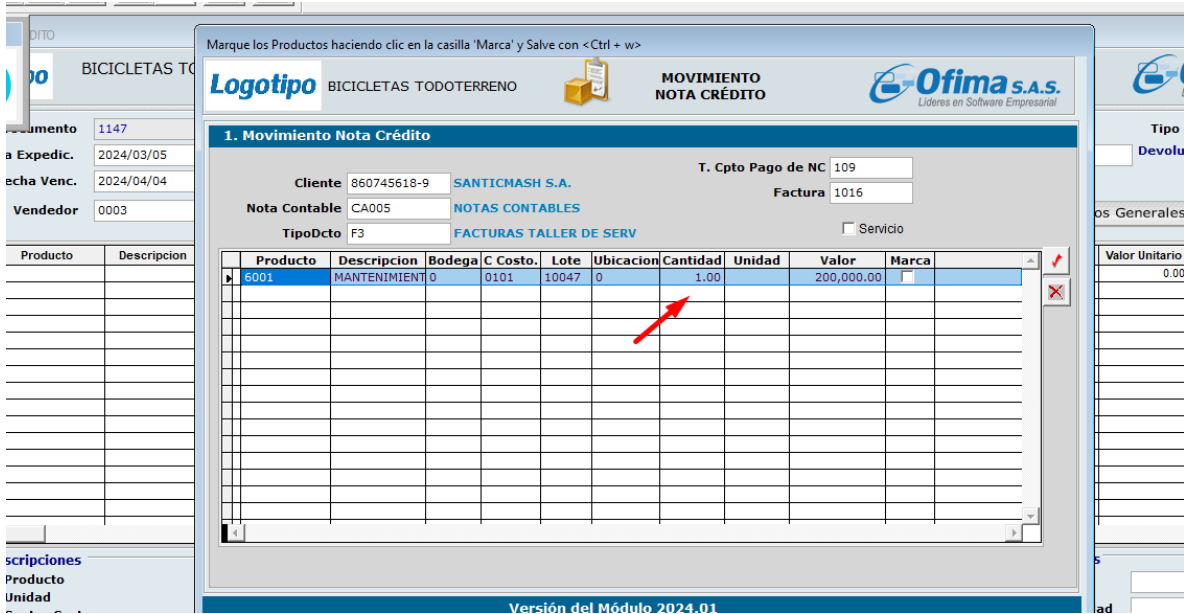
DITO

BICICLETAS TO

ocumento 1147
a Expedic. 2024/03/05
echa Venc. 2024/04/04
Vendedor 0003

Producto | Descripcion

scripciones
Producto
Unidad

Tipo
Devolu
os Generales
Valor Unitario
0.00
ad

Marque los Productos haciendo clic en la casilla 'Marca' y Salve con <Ctrl + w>

Logotipo BICICLETAS TODOTERRENO

MOVIMIENTO
NOTA CRÉDITO

Ofima S.A.S.
Líderes en Software Empresarial

1. Movimiento Nota Crédito

Cliente 860745618-9 SANTICMASH S.A.
Nota Contable CA005 NOTAS CONTABLES
TipoDcto F3 FACTURAS TALLER DE SERV

T. Cpto Pago de NC 109
Factura 1016
Servicio

| Producto | Descripcion | Bodega | C Costo. | Lote | Ubicacion | Cantidad | Unidad | Valor | Marca |
|---|---|---|---|---|---|---|---|---|---|
| 6001 | MANTENIMIENT | 0 | 0101 | 10047 | 0 | 1.00 | | 200,000.00 | |

Versión del Módulo 2024.01